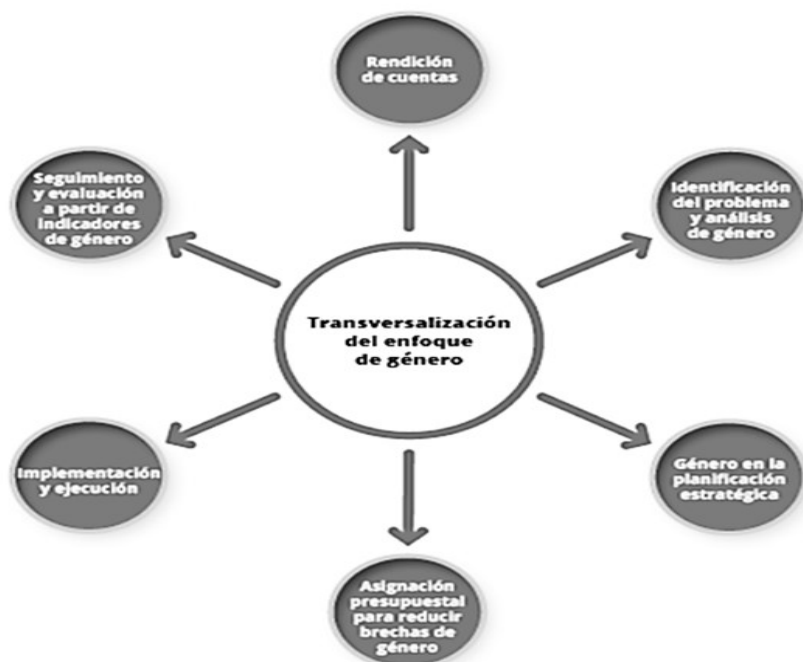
Rendición de cuentas

Seguimiento y evaluación a partir de indicadores de género

Identificación del problema y análisis de género

Transversalización del enfoque de género

Implementación y ejecución

Género en la planificación estratégica

Asignación presupuestal para reducir brechas de género